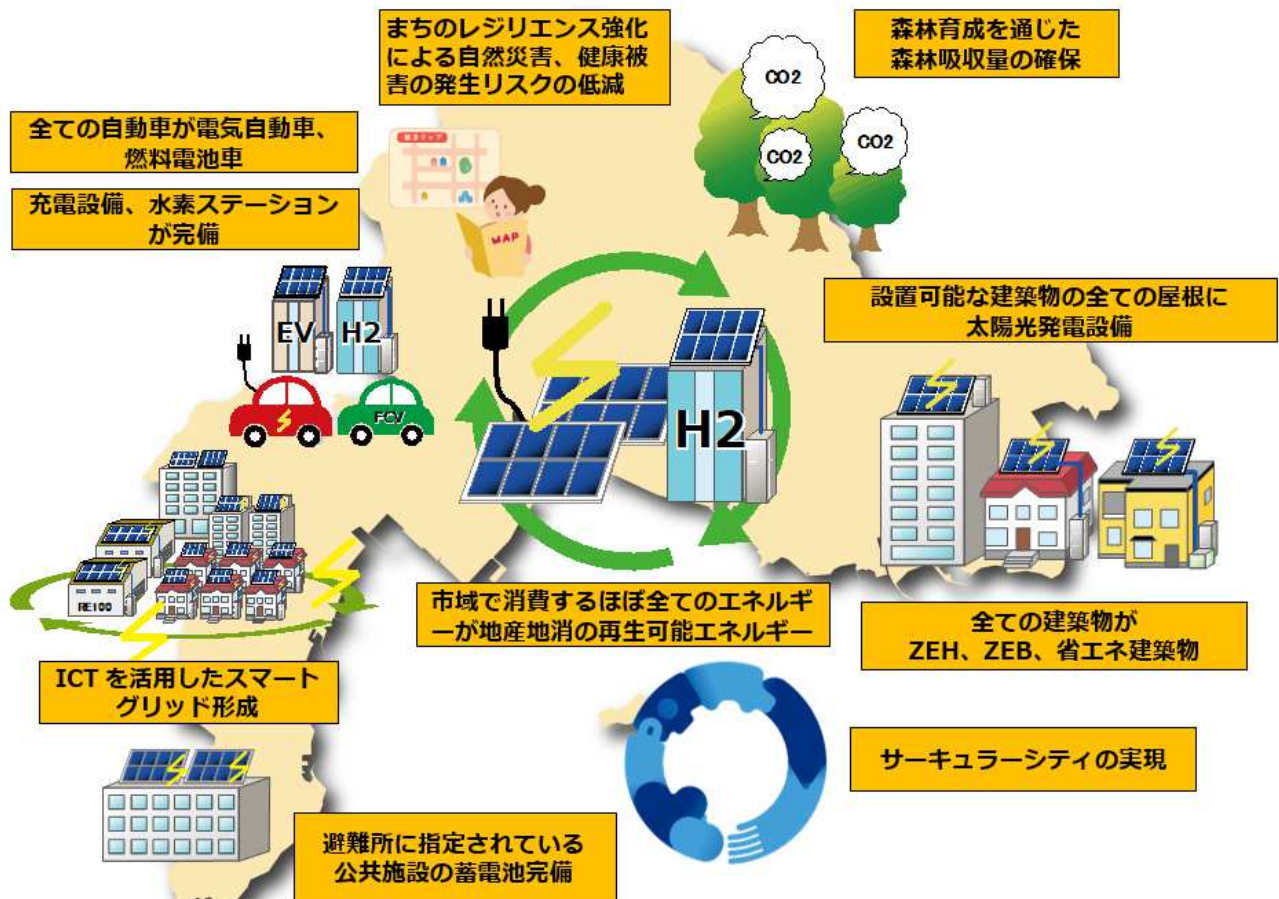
まちのレジリエンス強化による自然災害、健康被害の発生リスクの低減

森林育成を通じた森林吸収量の確保

CO2

CO2

CO2

全ての自動車が電気自動車、燃料電池車

充電設備、水素ステーションが完備

MAP

EV

H2

FCV

H2

設置可能な建築物の全ての屋根に太陽光発電設備

RE100

市域で消費するほぼ全てのエネルギーが地産地消の再生可能エネルギー

全ての建築物がZEH、ZEB、省エネ建築物

ICT を活用したスマートグリッド形成

サーキュラーシティの実現

避難所に指定されている公共施設の蓄電池完備